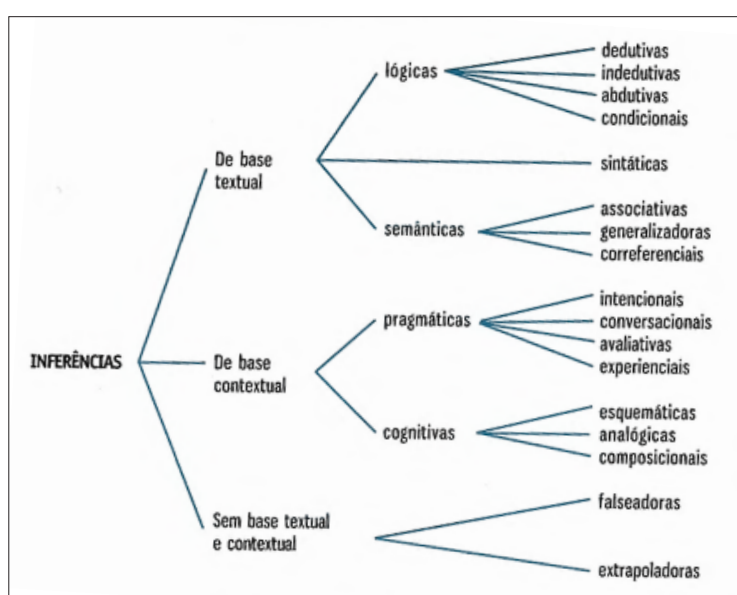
INFERÊNCIAS

De base textual

lógicas

dedutivas
indedutivas
abdutivas
condicionais

sintáticas

semânticas

associativas
generalizadoras
correferenciais

De base contextual

pragmáticas

intencionais
conversacionais
avaliativas
experienciais

cognitivas

esquemáticas
analógicas
composicionais

Sem base textual e contextual

falseadoras

extrapoladoras